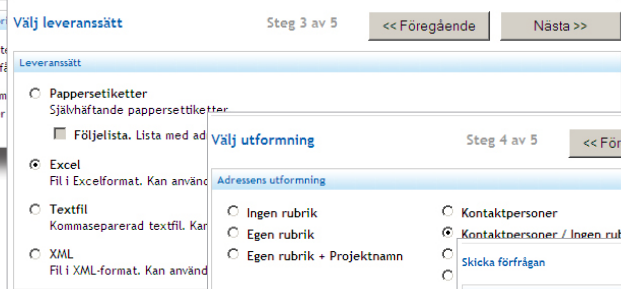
Välj leveranssätt

Steg 3 av 5

<< Föregående

Nästa >>

Leveranssätt

Pappersetiketter
Självhäftande pappersetiketter

Följelista. Lista med ad

Excel
Fil i Excelformat. Kan använd

Textfil
Kommaseparerad textfil. Kan

XML
Fil i XML-format. Kan använd

Välj utformning

Steg 4 av 5

<< För

Adressens utformning

Ingen rubrik

Egen rubrik

Egen rubrik + Projektnamn

Kontaktpersoner

Kontaktpersoner / Ingen rub

Skicka förfrågan